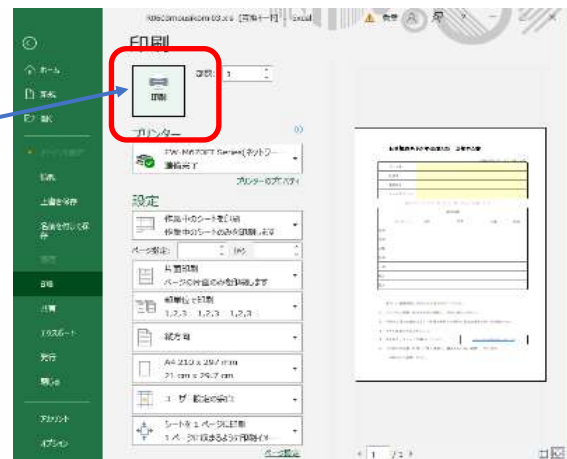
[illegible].xls [互換モード] - Excel

印刷

部数: 1

印刷

プリンター

EW-M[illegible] Series(ネットワー
準備完了

プリンターのプロパティ

設定

作業中のシートを印刷
作業中のシートのみを印刷します

ページ指定: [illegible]

片面印刷
ページの片面のみを印刷します

部単位で印刷
1,2,3 1,2,3 1,2,3

縦方向

A4 210 x 297 mm
21 cm x 29.7 cm

ユーザー設定の余白

シートを 1 ページに印刷
1 ページに収まるように印刷イメ

ページ設定

ホーム
新規
開く
情報
上書き保存
名前を付けて保存
履歴
印刷
共有
エクスポート
発行
閉じる
アカウント
オプション

1 /1